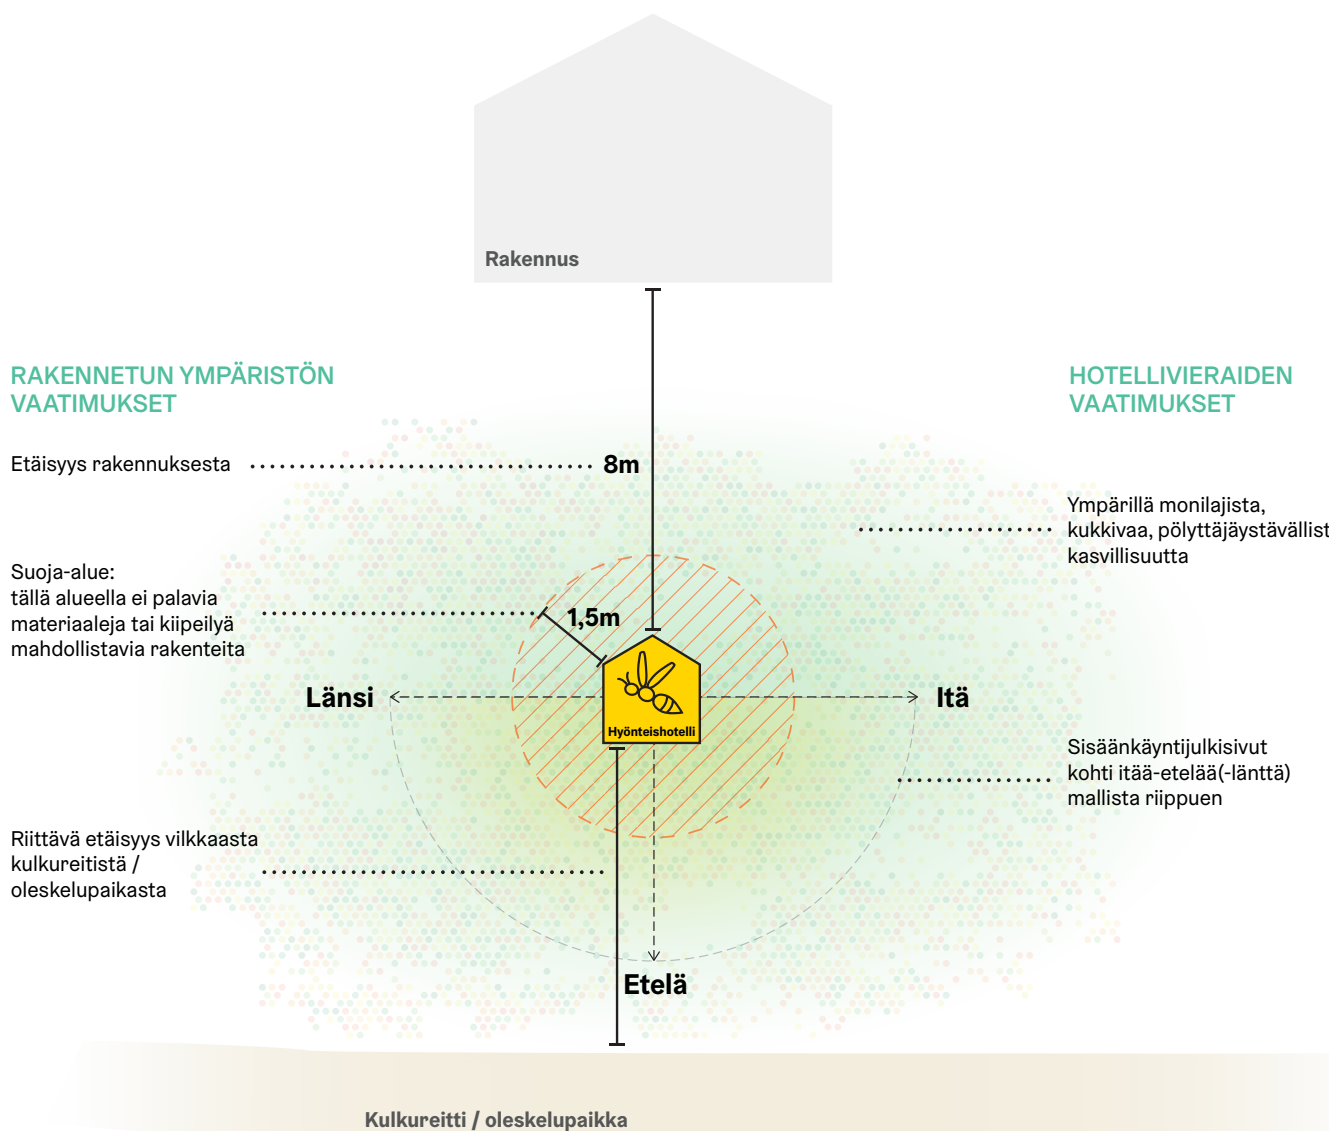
Rakennus

RAKENNETUN YMPÄRISTÖN VAATIMUKSET

HOTELLIVIERAIDEN VAATIMUKSET

Etäisyys rakennuksesta

8m

Ympärillä monilajista, kukkivaa, pölyttäjäystävällist kasvillisuutta

Suoja-alue: tällä alueella ei palavia materiaaleja tai kiipeilyä mahdollistavia rakenteita

1,5m

Länsi

Hyönteishotelli

Itä

Sisäänkäyntijulkisivut kohti itää-etelää(-länttä) mallista riippuen

Riittävä etäisyys vilkkaasta kulkureitistä / oleskelupaikasta

Etelä

Kulkureitti / oleskelupaikka